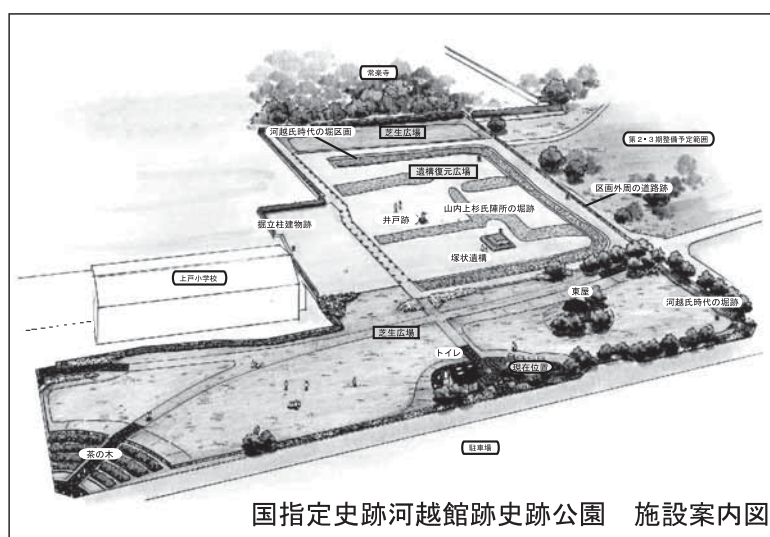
常楽寺

河越氏時代の堀区画

芝生広場

第2・3期整備予定範囲

遺構復元広場

区画外周の道路跡

井戸跡

山内上杉氏陣所の堀跡

掘立柱建物跡

塚状遺構

上戸小学校

東屋

河越氏時代の堀跡

芝生広場

トイレ

現在位置

駐車場

茶の木

国指定史跡河越館跡史跡公園　施設案内図